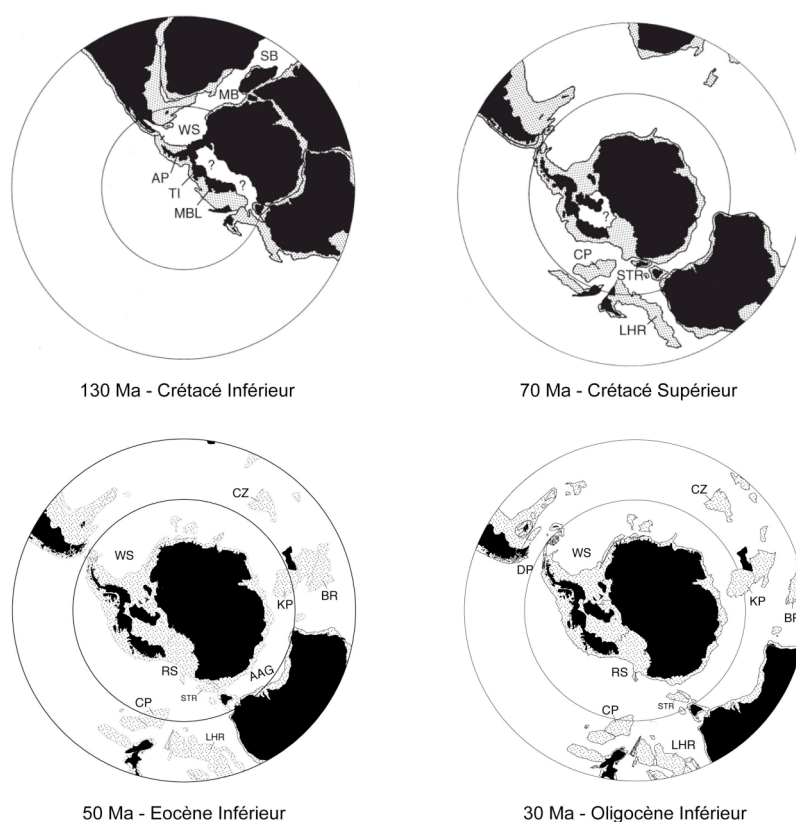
SB
MB
WS
AP
TI
MBL
?
?

130 Ma - Crétacé Inférieur

?
CP
STR
LHR

70 Ma - Crétacé Supérieur

CZ
WS
KP
BR
RS
AAG
STR
CP
LHR

50 Ma - Eocène Inférieur

CZ
DP
WS
KP
BR
RS
CP
STR
LHR

30 Ma - Oligocène Inférieur